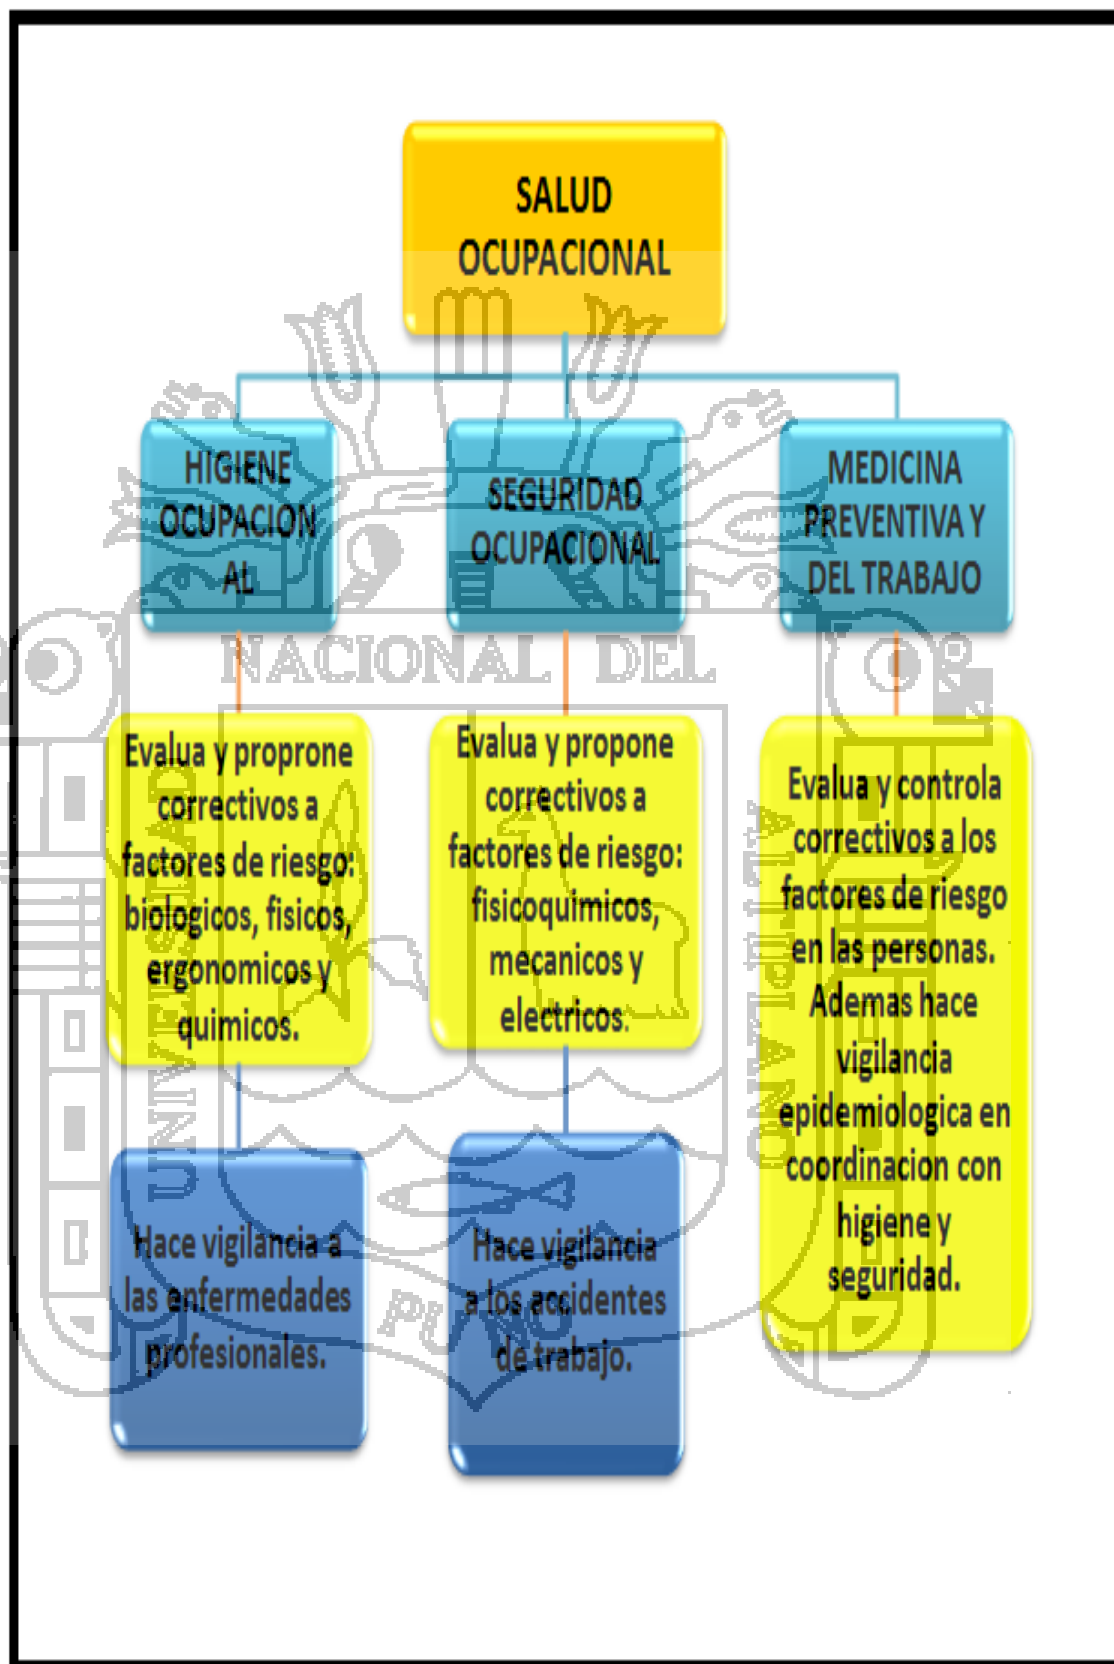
SALUD OCUPACIONAL

HIGIENE OCUPACIONAL

SEGURIDAD OCUPACIONAL

MEDICINA PREVENTIVA Y DEL TRABAJO

Evalua y proprone correctivos a factores de riesgo: biologicos, fisicos, ergonomicos y quimicos.

Evalua y propone correctivos a factores de riesgo: fisicoquimicos, mecanicos y electricos.

Evalua y controla correctivos a los factores de riesgo en las personas. Ademas hace vigilancia epidemiologica en coordinacion con higiene y seguridad.

Hace vigilancia a las enfermedades profesionales.

Hace vigilancia a los accidentes de trabajo.

NACIONAL DEL
UNIVERSIDAD
ALTIPLANO
PUNO